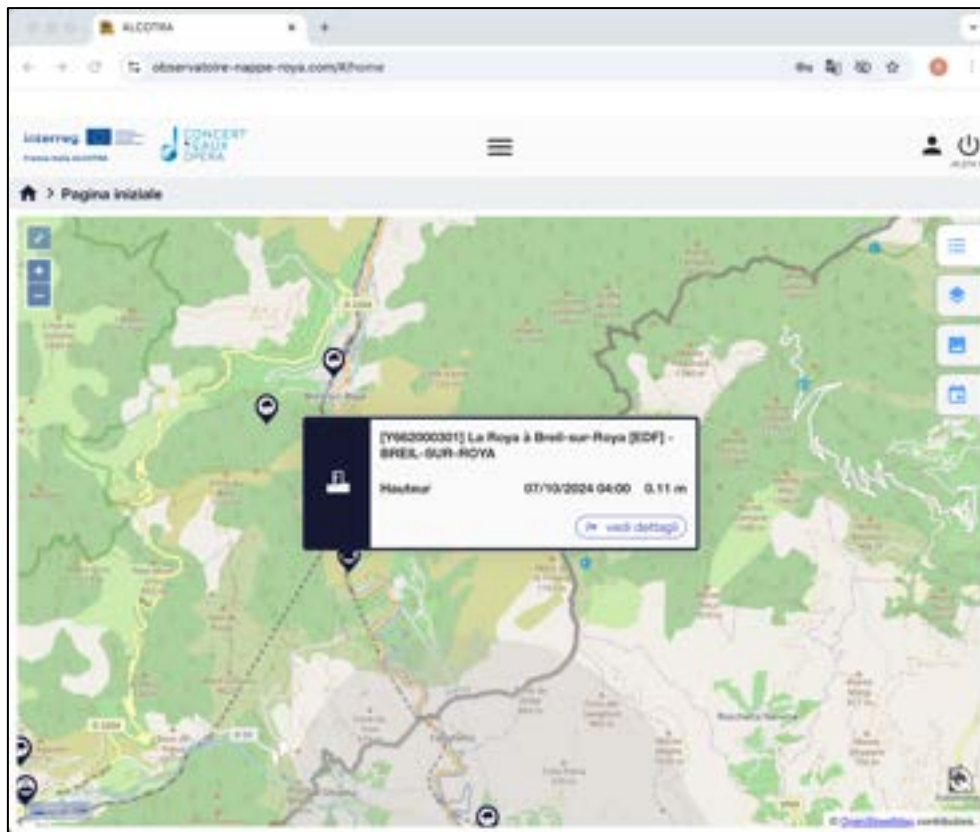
ALCOTRA

observatoire-nappe-roya.com/#/home

Interreg
Francia-Italia ALCOTRA

CONCERT EAUX OPERA

Pagina iniziale

[Y662000301] La Roya à Breil-sur-Roya [EDF] - BREIL-SUR-ROYA

Hauteur 07/10/2024 04:00 0.11 m

vedi dettagli

© OpenStreetMap contributors